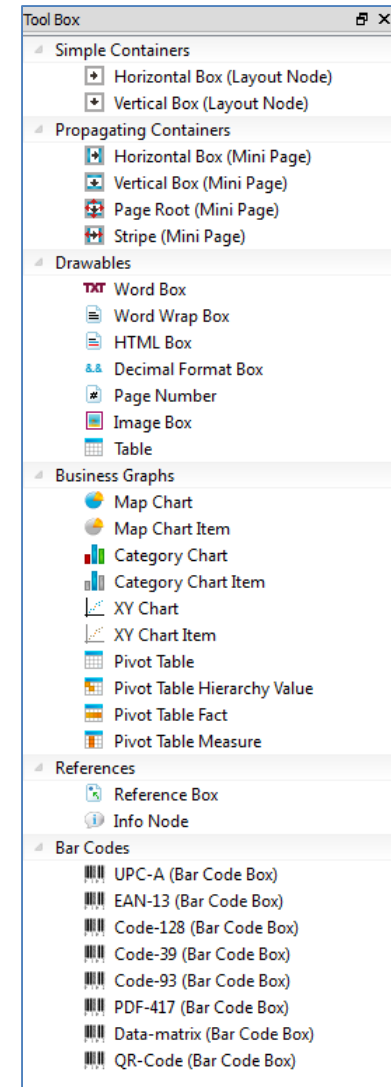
Tool Box

Simple Containers
Horizontal Box (Layout Node)
Vertical Box (Layout Node)

Propagating Containers
Horizontal Box (Mini Page)
Vertical Box (Mini Page)
Page Root (Mini Page)
Stripe (Mini Page)

Drawables
TXT Word Box
Word Wrap Box
HTML Box
&.& Decimal Format Box
# Page Number
Image Box
Table

Business Graphs
Map Chart
Map Chart Item
Category Chart
Category Chart Item
XY Chart
XY Chart Item
Pivot Table
Pivot Table Hierarchy Value
Pivot Table Fact
Pivot Table Measure

References
Reference Box
Info Node

Bar Codes
UPC-A (Bar Code Box)
EAN-13 (Bar Code Box)
Code-128 (Bar Code Box)
Code-39 (Bar Code Box)
Code-93 (Bar Code Box)
PDF-417 (Bar Code Box)
Data-matrix (Bar Code Box)
QR-Code (Bar Code Box)